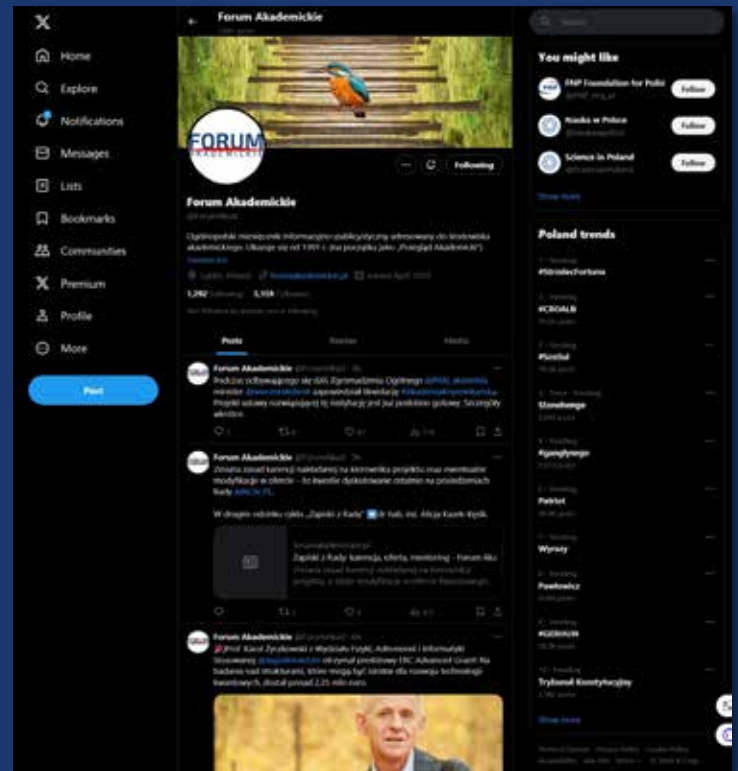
Home
Explore
Notifications
Messages
Lists
Bookmarks
Communities
Premium
Profile
More
Post

Forum Akademickie

FORUM AKADEMICKIE

Following

Forum Akademickie
@forumakad

Ogólnopolski miesięcznik informacyjno-publicystyczny adresowany do środowiska akademickiego. Ukazuje się od 1991 r. (na początku jako „Przegląd Akademicki")

Lublin, Poland forumakademickie.pl Joined April 2010

1,242 Following 3,108 Followers

Posts Replies Media

Forum Akademickie @forumakad · 8h
Podczas odbywającego się 68. Zgromadzenia Ogólnego @PAN_akademia minister @wieczorekdariusz zapowiedział likwidację #akademiapolskadziecka. Projekt ustawy rozwiązującej tę instytucję jest już podobno gotowy. Szczegóły wkrótce.

Forum Akademickie @forumakad · 9h
Zmiana zasad kariery naukowej na kierownika projektu oraz ewentualne modyfikacje w ofercie – to kwestie dyskutowane ostatnio na posiedzeniach Rady @NCN_PL.

W drugim odcinku cyklu „Zapiski z Rady" dr hab. inż. Alicja Kaszek-Wysik.

forumakademickie.pl
Zapiski z Rady: kariera, oferta, mentoring - Forum Aka

Forum Akademickie @forumakad · 6h
Prof. Karol Życzkowski z Wydziału Fizyki, Astronomii i Informatyki Stosowanej @UJagiellonski otrzymał prestiżowy ERC Advanced Grant. Na badania nad strukturami, które mogą być istotne dla rozwoju technologii kwantowych, dostał ponad 2,25 mln euro.

You might like
FNP Foundation for Polish Follow
Nauka w Polsce Follow
Science in Poland Follow
Show more

Poland trends
#StrzelecFortuna
#CROALB
#Szeliał
Stonehenge
#gangdynegs
Patriot
Wyrusy
Pawłowicz
#GERHUN
Trybunał Konstytucyjny
Show more